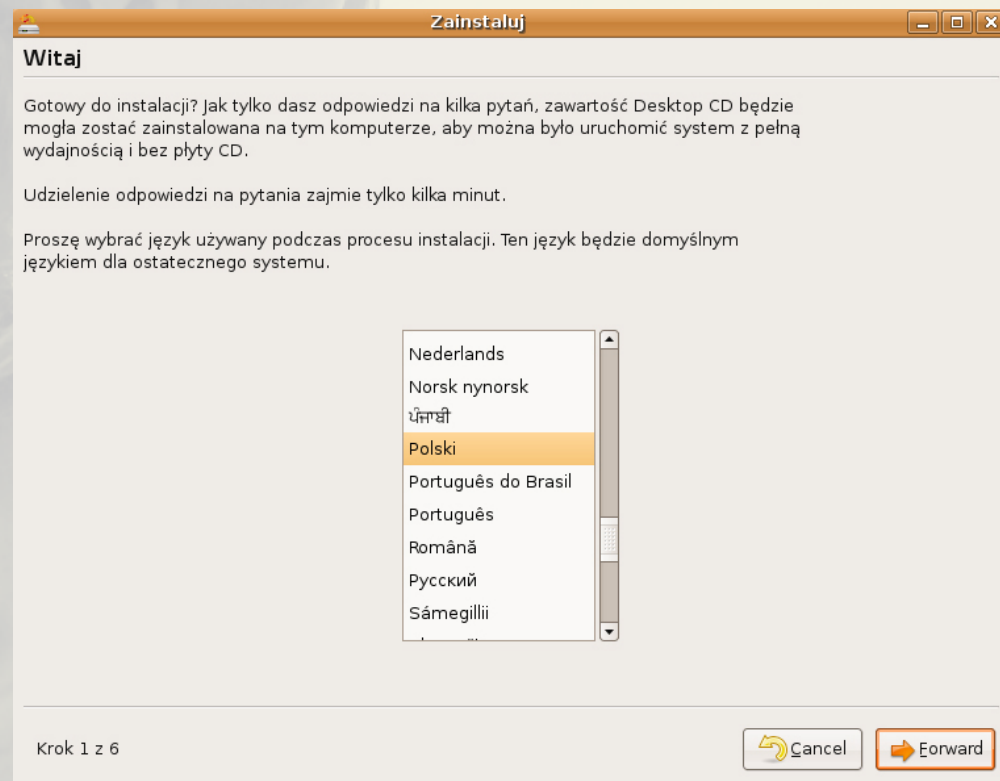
Zainstaluj

Witaj

Gotowy do instalacji? Jak tylko dasz odpowiedzi na kilka pytań, zawartość Desktop CD będzie mogła zostać zainstalowana na tym komputerze, aby można było uruchomić system z pełną wydajnością i bez płyty CD.

Udzielenie odpowiedzi na pytania zajmie tylko kilka minut.

Proszę wybrać język używany podczas procesu instalacji. Ten język będzie domyślnym językiem dla ostatecznego systemu.

Nederlands
Norsk nynorsk
ਪੰਜਾਬੀ
Polski
Português do Brasil
Português
Română
Русский
Sámegillii
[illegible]

Krok 1 z 6

Cancel
Forward